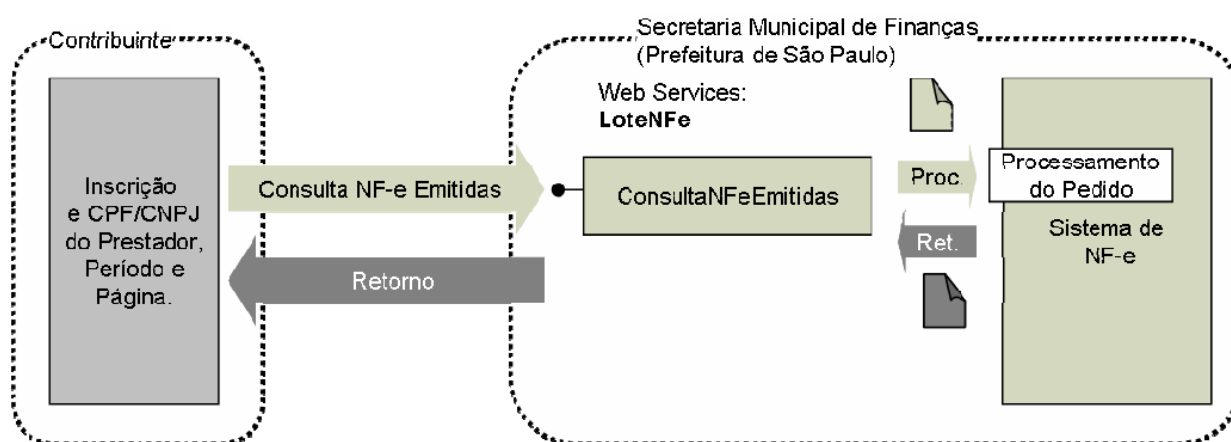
Contribuinte

Secretaria Municipal de Finanças (Prefeitura de São Paulo)

Web Services:
**LoteNFe**

Inscrição e CPF/CNPJ do Prestador, Período e Página.

Consulta NF-e Emitidas

Retorno

ConsultaNFeEmitidas

Proc.

Ret.

Processamento do Pedido

Sistema de NF-e